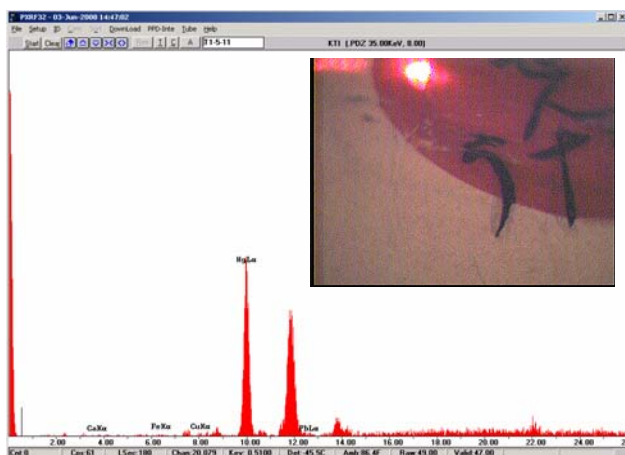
PIXRF32 - 03-Jun-2008 14:47:02

File Setup ID Download PFD-Brite Tube Help

Start Clear 11-5-11

KT1 [PDZ 35.00KeV, 8.00]

HgLα

CaKα FeKα CuKα PbLα

2.00 4.00 6.00 8.00 10.00 12.00 14.00 16.00 18.00 20.00 22.00 24.00

Cnt 0 Cnv 61 LSec 180 Chan 20.079 Kev 0.5100 Det 45.5C Amb 86.4F Raw 49.00 Valid 47.00